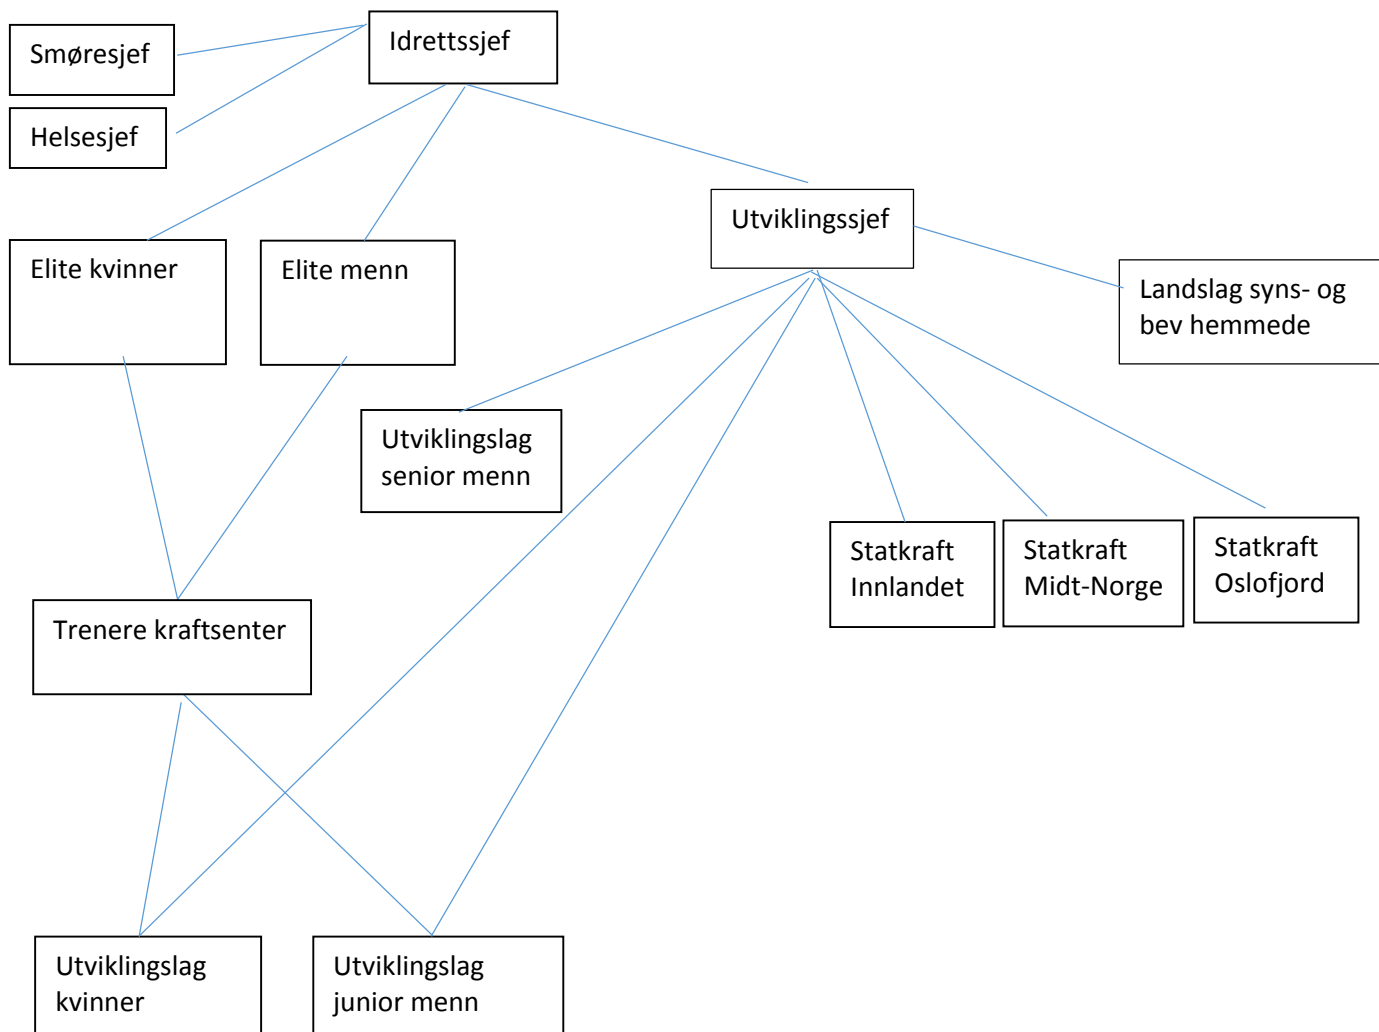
Smøresjef

Helsesjef

Idrettssjef

Elite kvinner

Elite menn

Utviklingssjef

Landslag syns- og bev hemmede

Utviklingslag senior menn

Statkraft Innlandet

Statkraft Midt-Norge

Statkraft Oslofjord

Trenere kraftsenter

Utviklingslag kvinner

Utviklingslag junior menn